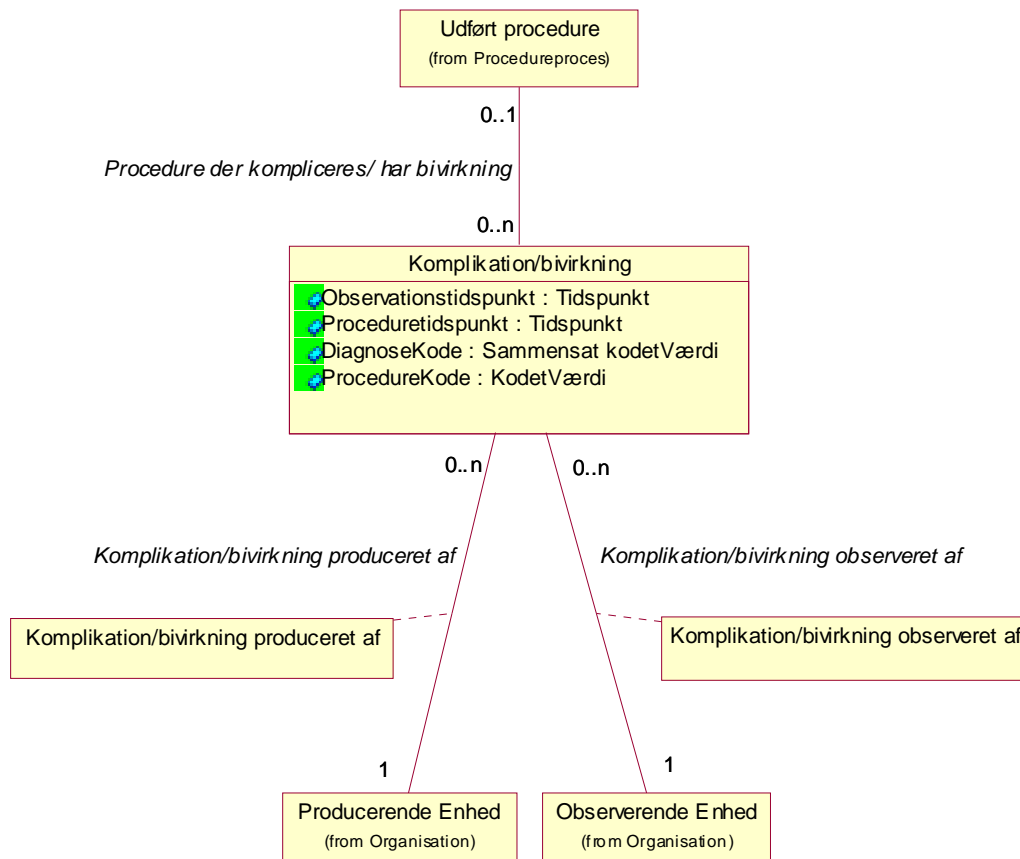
Udført procedure
(from Procedureproces)

0..1

Procedure der kompliceres/ har bivirkning

0..n

Komplikation/bivirkning

Observationstidspunkt : Tidspunkt
Proceduretidspunkt : Tidspunkt
DiagnoseKode : Sammensat kodetVærdi
ProcedureKode : KodetVærdi

0..n

0..n

Komplikation/bivirkning produceret af

Komplikation/bivirkning observeret af

Komplikation/bivirkning produceret af

Komplikation/bivirkning observeret af

1

1

Producerende Enhed
(from Organisation)

Observerende Enhed
(from Organisation)